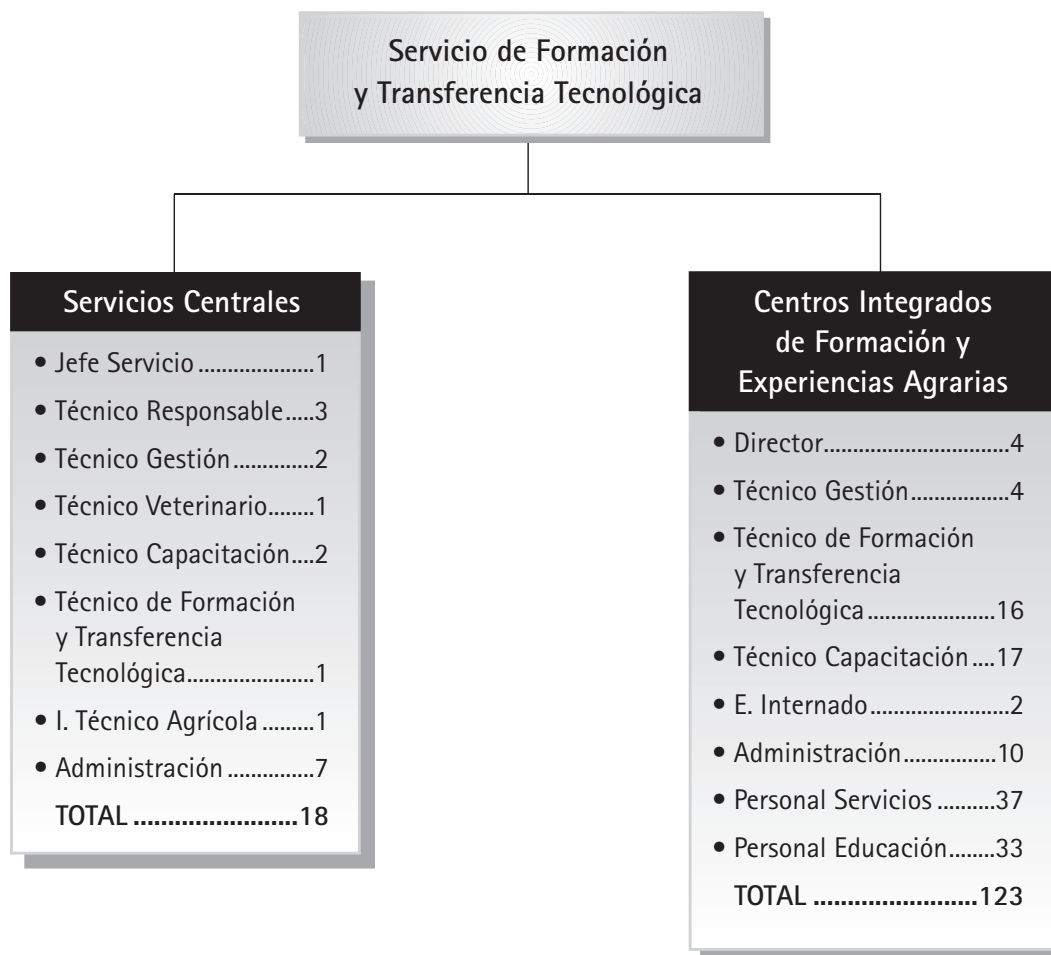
Servicio de Formación y Transferencia Tecnológica

Servicios Centrales

• Jefe Servicio ....................1
• Técnico Responsable.....3
• Técnico Gestión ..............2
• Técnico Veterinario........1
• Técnico Capacitación....2
• Técnico de Formación y Transferencia Tecnológica......................1
• I. Técnico Agrícola .........1
• Administración ...............7
TOTAL ........................18

Centros Integrados de Formación y Experiencias Agrarias

• Director...............................4
• Técnico Gestión.................4
• Técnico de Formación y Transferencia Tecnológica......................16
• Técnico Capacitación ....17
• E. Internado........................2
• Administración................10
• Personal Servicios ..........37
• Personal Educación........33
TOTAL ........................123